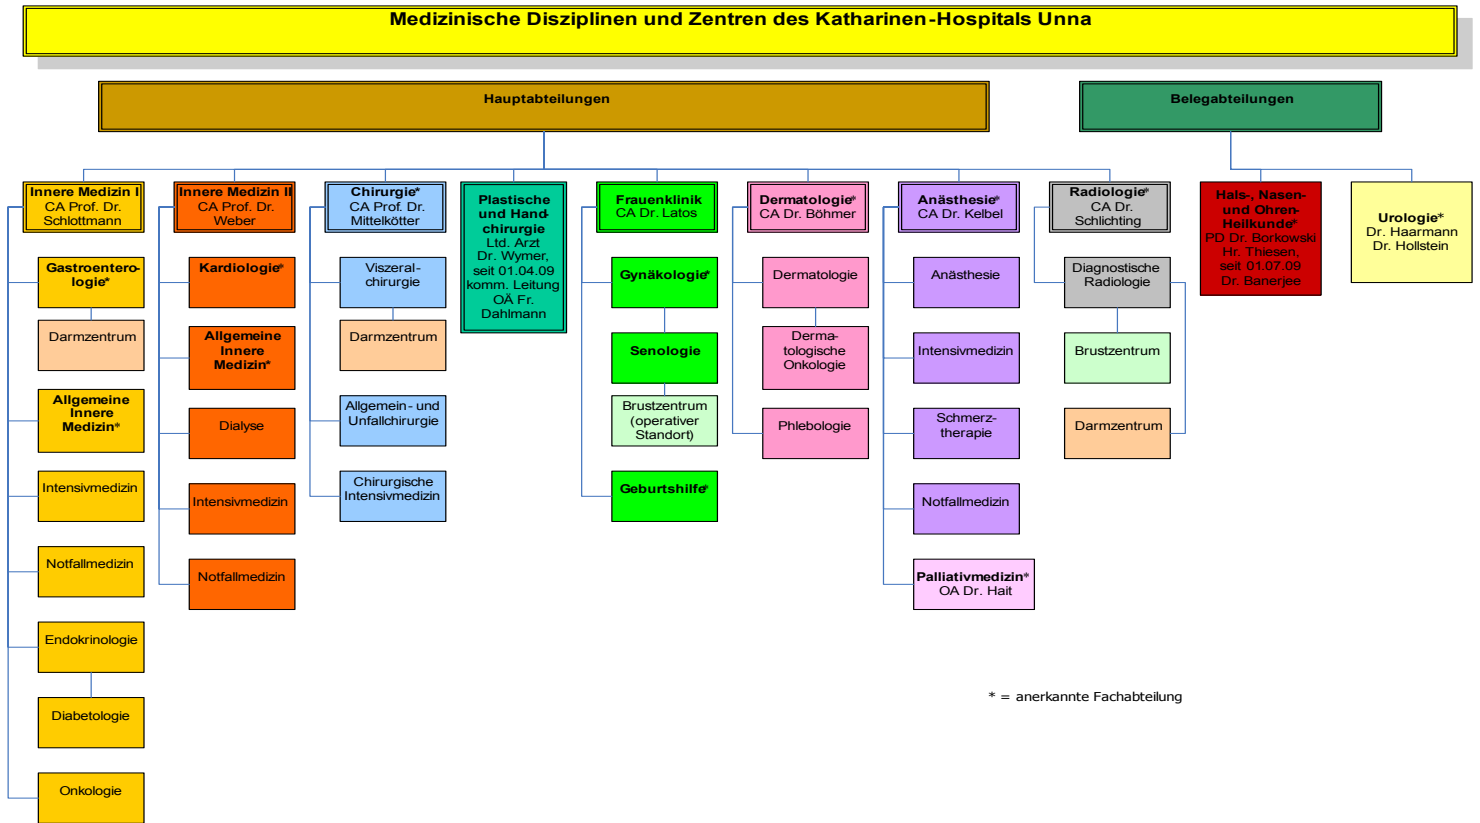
Medizinische Disziplinen und Zentren des Katharinen-Hospitals Unna

Hauptabteilungen

Belegabteilungen

Innere Medizin I
CA Prof. Dr. Schlottmann

Gastroenterologie*

Darmzentrum

Allgemeine Innere Medizin*

Intensivmedizin

Notfallmedizin

Endokrinologie

Diabetologie

Onkologie

Innere Medizin II
CA Prof. Dr. Weber

Kardiologie*

Allgemeine Innere Medizin*

Dialyse

Intensivmedizin

Notfallmedizin

Chirurgie*
CA Prof. Dr. Mittelkötter

Viszeral-chirurgie

Darmzentrum

Allgemein- und Unfallchirurgie

Chirurgische Intensivmedizin

Plastische und Handchirurgie
Ltd. Arzt Dr. Wymer, seit 01.04.09 komm. Leitung OÄ Fr. Dahlmann

Frauenklinik
CA Dr. Latos

Gynäkologie*

Senologie

Brustzentrum (operativer Standort)

Geburtshilfe*

Dermatologie*
CA Dr. Böhmer

Dermatologie

Dermatologische Onkologie

Phlebologie

Anästhesie*
CA Dr. Kelbel

Anästhesie

Intensivmedizin

Schmerztherapie

Notfallmedizin

Palliativmedizin*
OA Dr. Hait

Radiologie*
CA Dr. Schlichting

Diagnostische Radiologie

Brustzentrum

Darmzentrum

Hals-, Nasen- und Ohren-Heilkunde*
PD Dr. Borkowski
Hr. Thiesen, seit 01.07.09
Dr. Banerjee

Urologie*
Dr. Haarmann
Dr. Hollstein

* = anerkannte Fachabteilung